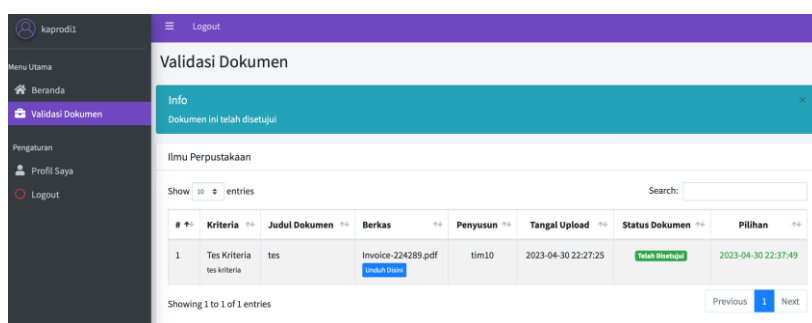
kaprodi1

Menu Utama

Beranda

Validasi Dokumen

Pengaturan

Profil Saya

Logout

≡ Logout

Validasi Dokumen

Info

Dokumen ini telah disetujui

×

Ilmu Perpustakaan

Show 10 entries

Search:

| # | Kriteria | Judul Dokumen | Berkas | Penyusun | Tangal Upload | Status Dokumen | Pilihan |
|---|---|---|---|---|---|---|---|
| 1 | Tes Kriteria tes kriteria | tes | Invoice-224289.pdf Unduh Disini | tim10 | 2023-04-30 22:27:25 | Telah Disetujui | 2023-04-30 22:37:49 |

Showing 1 to 1 of 1 entries

Previous 1 Next